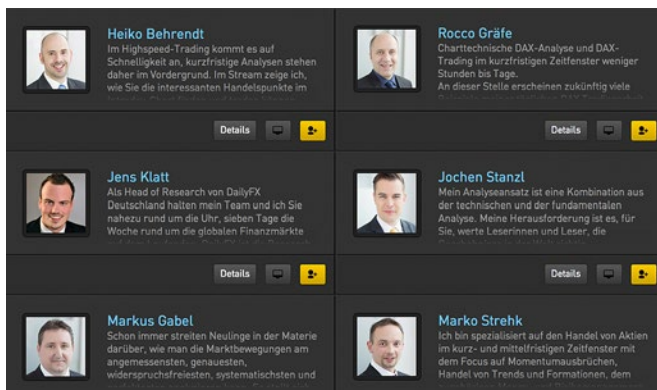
Heiko Behrendt
Im Highspeed-Trading kommt es auf Schnelligkeit an, kurzfristige Analysen stehen daher im Vordergrund. Im Stream zeige ich, wie Sie die interessanten Handelspunkte im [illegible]

Details

Rocco Gräfe
Charttechnische DAX-Analyse und DAX-Trading im kurzfristigen Zeitfenster weniger Stunden bis Tage.
An dieser Stelle erscheinen zukünftig viele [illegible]

Details

Jens Klatt
Als Head of Research von DailyFX Deutschland halten mein Team und ich Sie nahezu rund um die Uhr, sieben Tage die Woche rund um die globalen Finanzmärkte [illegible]

Details

Jochen Stanzl
Mein Analyseansatz ist eine Kombination aus der technischen und der fundamentalen Analyse. Meine Herausforderung ist es, für Sie, werte Leserinnen und Leser, die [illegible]

Details

Markus Gabel
Schon immer streiten Neulinge in der Materie darüber, wie man die Marktbewegungen am angemessensten, genauesten, widerspruchsfreiesten, systematischsten und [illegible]

Marko Strehk
Ich bin spezialisiert auf den Handel von Aktien im kurz- und mittelfristigen Zeitfenster mit dem Focus auf Momentumausbrüchen, Handel von Trends und Formationen, dem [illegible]